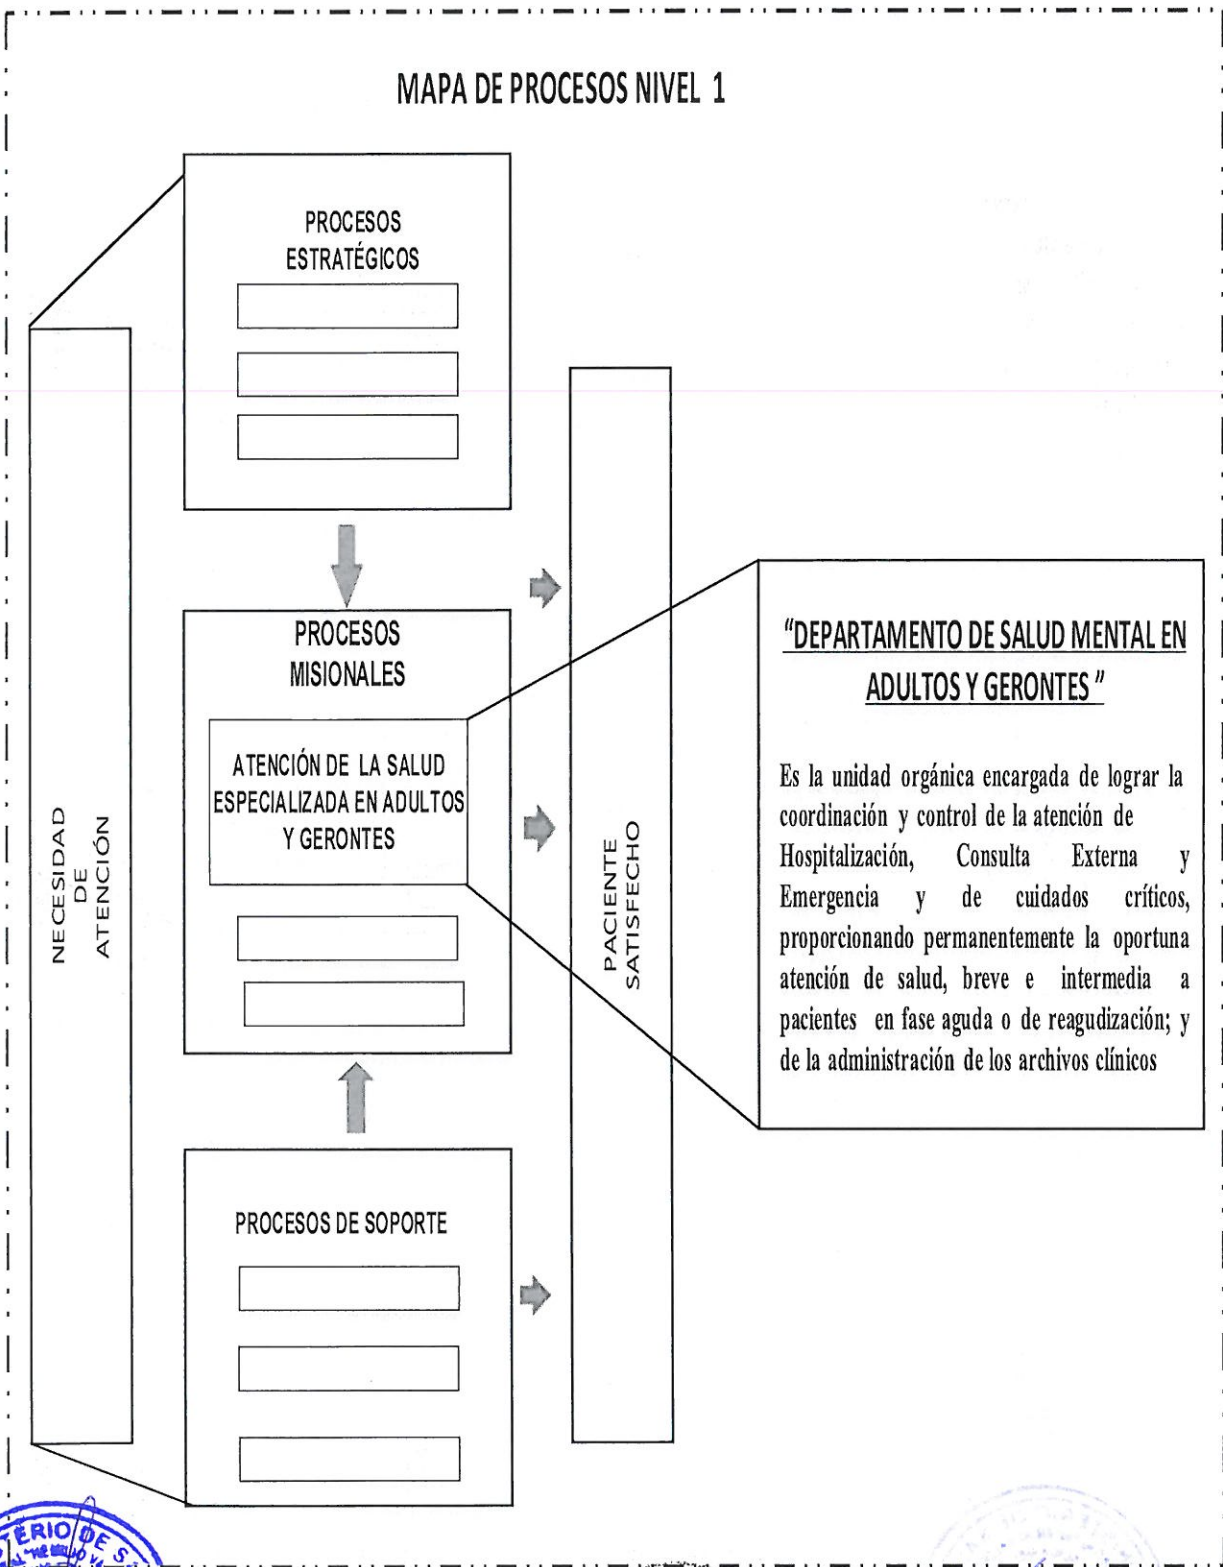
MAPA DE PROCESOS NIVEL 1

PROCESOS ESTRATÉGICOS

NECESIDAD DE ATENCIÓN

PROCESOS MISIONALES

ATENCIÓN DE LA SALUD ESPECIALIZADA EN ADULTOS Y GERONTES

PACIENTE SATISFECHO

"DEPARTAMENTO DE SALUD MENTAL EN ADULTOS Y GERONTES"

Es la unidad orgánica encargada de lograr la coordinación y control de la atención de Hospitalización, Consulta Externa y Emergencia y de cuidados críticos, proporcionando permanentemente la oportuna atención de salud, breve e intermedia a pacientes en fase aguda o de reagudización; y de la administración de los archivos clínicos

PROCESOS DE SOPORTE

ERIO DE S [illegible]